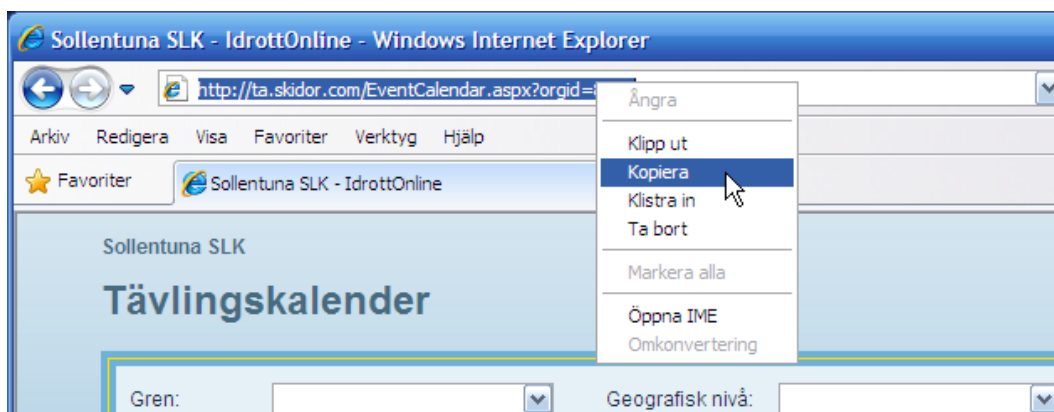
Sollentuna SLK - IdrottOnline - Windows Internet Explorer

http://ta.skidor.com/EventCalendar.aspx?orgid=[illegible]

Ångra
Klipp ut
Kopiera
Klistra in
Ta bort
Markera alla
Öppna IME
Omkonvertering

Arkiv Redigera Visa Favoriter Verktyg Hjälp

Favoriter

Sollentuna SLK - IdrottOnline

Sollentuna SLK

Tävlingskalender

Gren:

Geografisk nivå: